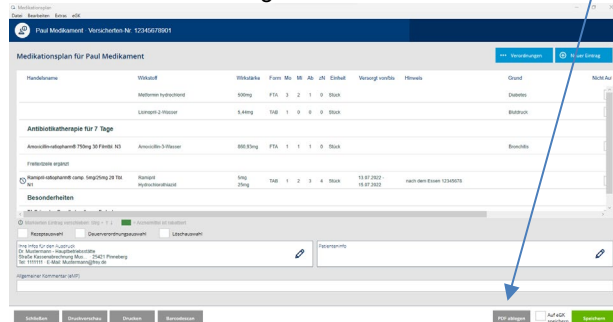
Medikationsplan
Datei Bearbeiten Extras eGK

Paul Medikament · Versicherten-Nr. 12345678901

Medikationsplan für Paul Medikament

Verordnungen

Neuer Eintrag

| Handelsname | Wirkstoff | Wirkstärke | Form | Mo | Mi | Ab | zN | Einheit | Versorgt min/bis | Hinweis | Grund | Nicht Auf |
|---|---|---|---|---|---|---|---|---|---|---|---|---|
| | Metformin hydrochlorid | 500mg | FTA | 3 | 2 | 1 | 0 | Stück | | | Diabetes | |
| | Lisinopril-2-Wasser | 5,44mg | TAB | 1 | 0 | 0 | 0 | Stück | | | Bluthdruck | |
| **Antibiotikatherapie für 7 Tage** | | | | | | | | | | | | |
| Amoxicillin-ratiopharm® 750mg 30 Filmtbl. N3 | Amoxicillin-3-Wasser | 860,93mg | FTA | 1 | 1 | 1 | 0 | Stück | | | Bronchitis | |
| Freitextzeile angelegt | | | | | | | | | | | | |
| Ramipril-ratiopharm® comp. 5mg/25mg 20 Tbl. N1 | Ramipril Hydrochlorothiazid | 5mg 25mg | TAB | 1 | 2 | 3 | 4 | Stück | 13.07.2022 - 15.07.2022 | nach dem Essen 12345678 | | |
| **Besonderheiten** | | | | | | | | | | | | |

Rezeptauswahl
Dauerverordnungsauswahl
Löschauswahl

Ihre Infos für den Ausdruck
Dr. Mustermann - Hausarztpraxis
Straße Kaiserstraße Mus... · 25421 Pinneberg
Tel: 111111 · E-Mail: Mustermann@lmu.de

Patienteninfo

Allgemeiner Kommentar (eMP)

Schließen
Druckvorschau
Drucken
Barcode lesen

PDF ablegen
Auf eGK speichern
Speichern